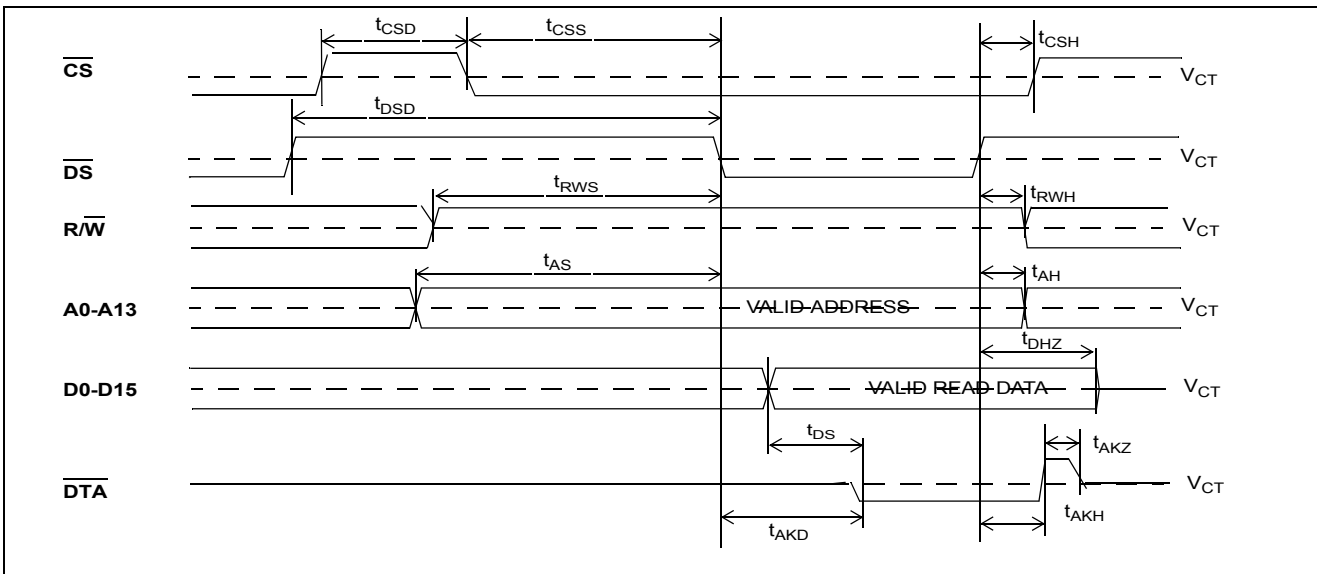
$t_{CSD}$ $t_{CSS}$ $t_{CSH}$

$\overline{CS}$ $V_{CT}$

$t_{DSD}$

$\overline{DS}$ $V_{CT}$

$t_{RWS}$ $t_{RWH}$

$R/\overline{W}$ $V_{CT}$

$t_{AS}$ $t_{AH}$

A0-A13 VALID ADDRESS $V_{CT}$

$t_{DHZ}$

D0-D15 VALID READ DATA $V_{CT}$

$t_{DS}$ $t_{AKZ}$

$\overline{DTA}$ $V_{CT}$

$t_{AKD}$ $t_{AKH}$